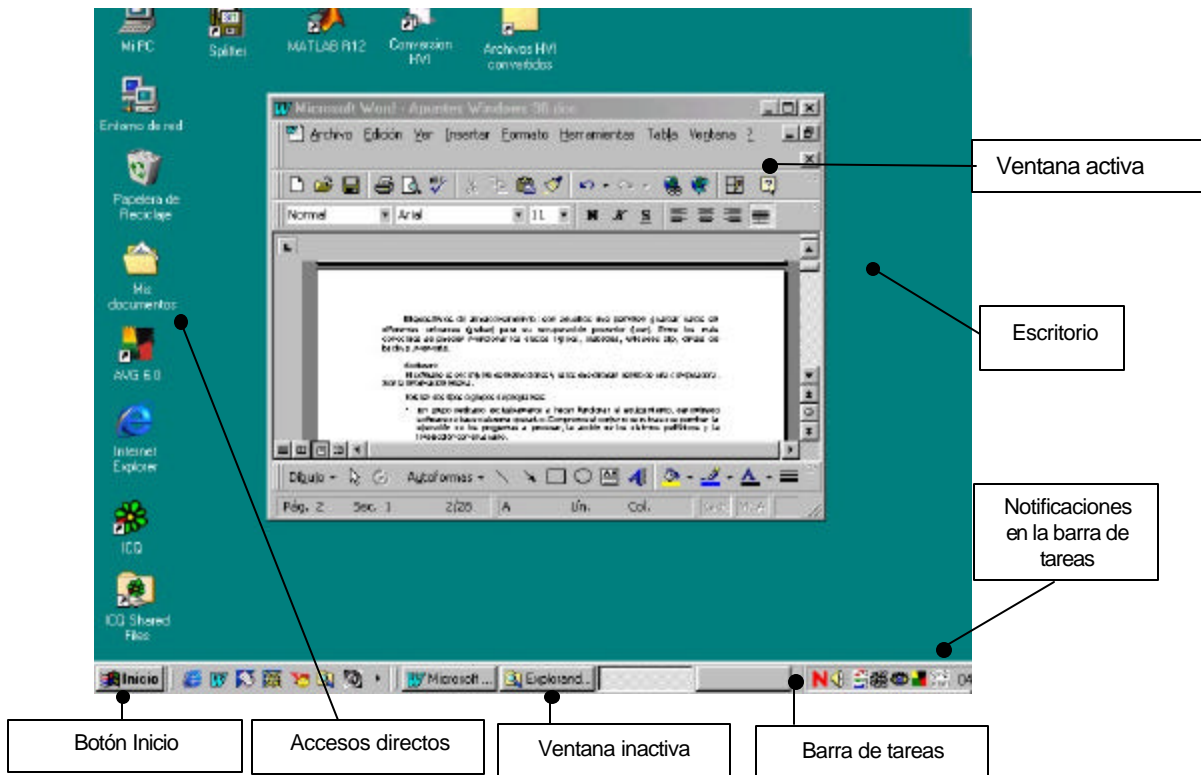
Mi PC
Splitter
MATLAB R12
Conversion HVI
Archivos HVI convertidos

Entorno de red
Papelera de Reciclaje
Mis documentos
AVG 6.0
Internet Explorer
ICQ
ICQ Shared Files

Microsoft Word - Apuntes Windows 98.doc
Archivo Edición Ver Insertar Formato Herramientas Tabla Ventana ?
Normal Arial 11 N K S

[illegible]

Dibujo Autoformas
Pág. 2 Sec. 1 2/28 A Lín. Col.

Inicio
Microsoft ...
Explorand...
04

Ventana activa
Escritorio
Notificaciones en la barra de tareas
Botón Inicio
Accesos directos
Ventana inactiva
Barra de tareas